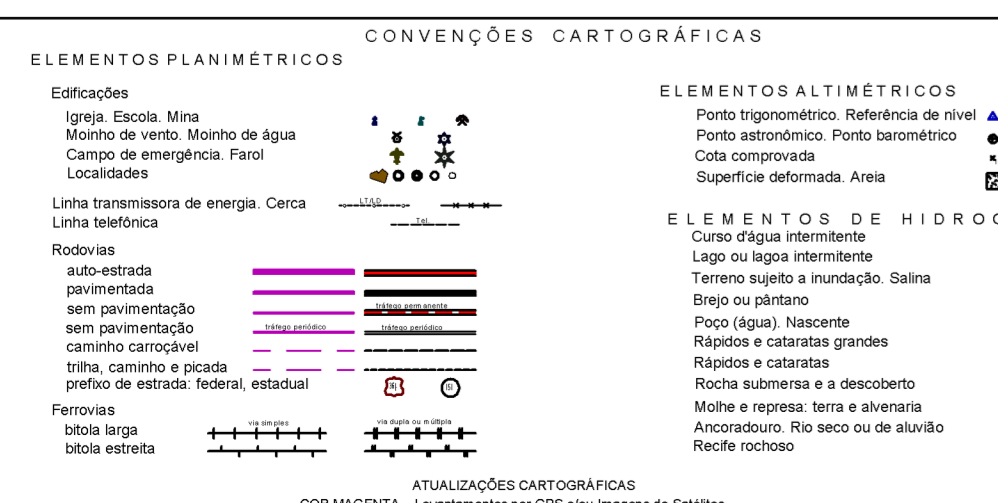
CONVENÇÕES CARTOGRÁFICAS

ELEMENTOS PLANIMÉTRICOS

Edificações
Igreja. Escola. Mina
Moinho de vento. Moinho de água
Campo de emergência. Farol
Localidades

Linha transmissora de energia. Cerca
Linha telefônica

LT/LD
Tel.

Rodovias
auto-estrada
pavimentada
sem pavimentação
sem pavimentação
caminho carroçável
trilha, caminho e picada
prefixo de estrada: federal, estadual

tráfego permanente
tráfego periódico
tráfego periódico

Ferrovias
bitola larga
bitola estreita

via simples
via dupla ou múltipla

ELEMENTOS ALTIMÉTRICOS
Ponto trigonométrico. Referência de nível
Ponto astronômico. Ponto barométrico
Cota comprovada
Superfície deformada. Areia

ELEMENTOS DE HIDROG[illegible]
Curso d'água intermitente
Lago ou lagoa intermitente
Terreno sujeito a inundação. Salina
Brejo ou pântano
Poço (água). Nascente
Rápidos e cataratas grandes
Rápidos e cataratas
Rocha submersa e a descoberto
Molhe e represa: terra e alvenaria
Ancoradouro. Rio seco ou de aluvião
Recife rochoso

ATUALIZAÇÕES CARTOGRÁFICAS
COR MAGENTA - Levantamentos por GPS e/ou Imagens de Satélites